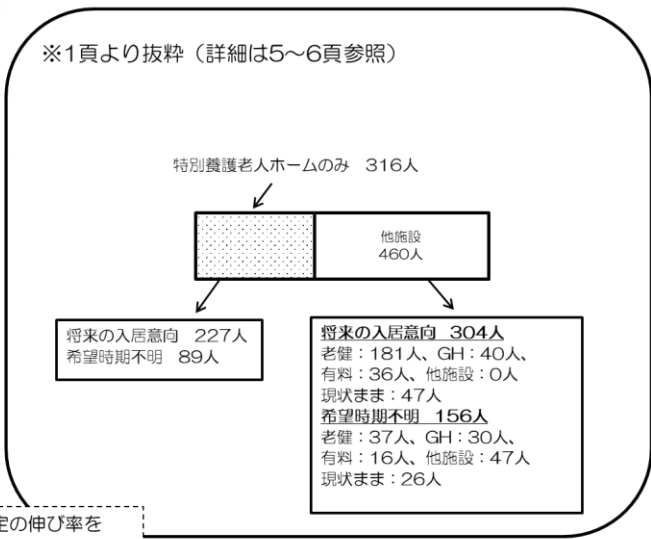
※1頁より抜粋（詳細は5～6頁参照）

特別養護老人ホームのみ 316人

他施設
460人

将来の入居意向 227人
希望時期不明 89人

将来の入居意向 304人
老健：181人、GH：40人、
有料：36人、他施設：0人
現状まま：47人
希望時期不明 156人
老健：37人、GH：30人、
有料：16人、他施設：47人
現状まま：26人

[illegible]定の伸び率を